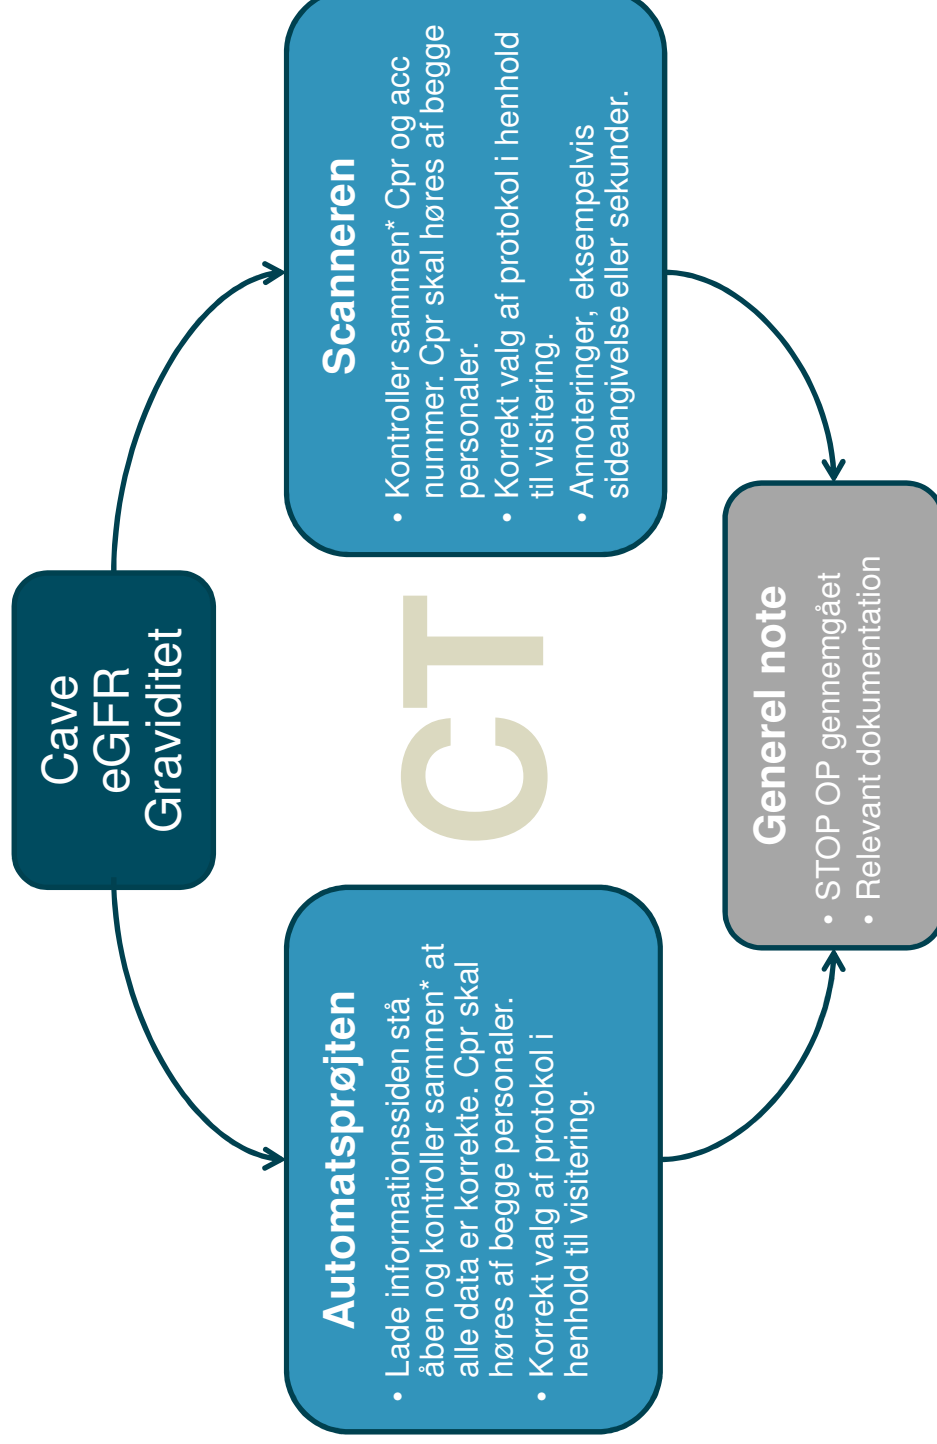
Cave
eGFR
Graviditet

Scanneren

- Kontroller sammen* Cpr og acc nummer. Cpr skal høres af begge personaler.
- Korrekt valg af protokol i henhold til visitering.
- Annoteringer, eksempelvis sideangivelse eller sekunder.

CT

Automatsprøjten

- Lade informationssiden stå åben og kontroller sammen* at alle data er korrekte. Cpr skal høres af begge personaler.
- Korrekt valg af protokol i henhold til visitering.

Generel note

- STOP OP gennemgået
- Relevant dokumentation